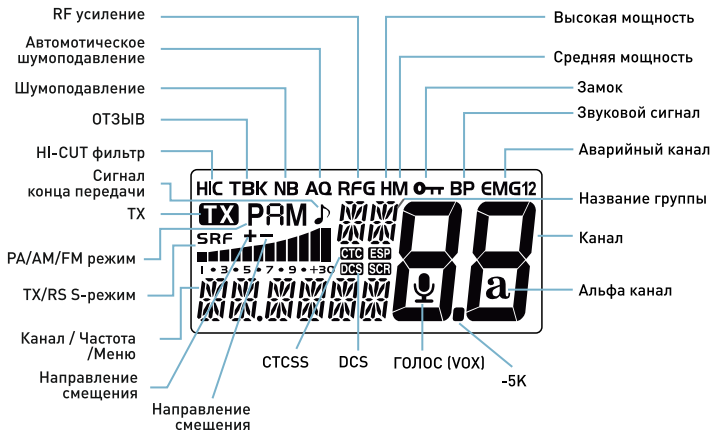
RF усиление

Автомотическое шумоподавление

Шумоподавление

ОТЗЫВ

HI-CUT фильтр

Сигнал конца передачи

TX

PA/AM/FM режим

TX/RS S-режим

Канал / Частота /Меню

Направление смещения

Направление смещения

Высокая мощность

Средняя мощность

Замок

Звуковой сигнал

Аварийный канал

Название группы

Канал

Альфа канал

HIC TBK NB AQ RFG HM BP EMG12

TX PAM

SRF + −

1 • 3 • 5 • 7 • 9 • +30

CTC ESP DCS SCR

a

CTCSS

DCS

ГОЛОС (VOX)

-5K